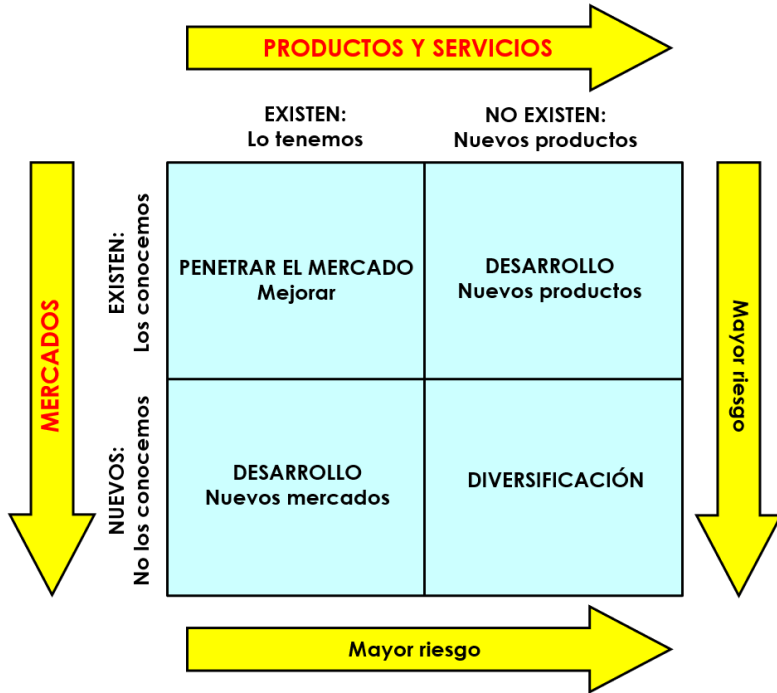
PRODUCTOS Y SERVICIOS

EXISTEN:
Lo tenemos

NO EXISTEN:
Nuevos productos

MERCADOS

EXISTEN:
Los conocemos

NUEVOS:
No los conocemos

| PENETRAR EL MERCADO Mejorar | DESARROLLO Nuevos productos |
|---|---|
| DESARROLLO Nuevos mercados | DIVERSIFICACIÓN |

Mayor riesgo

Mayor riesgo